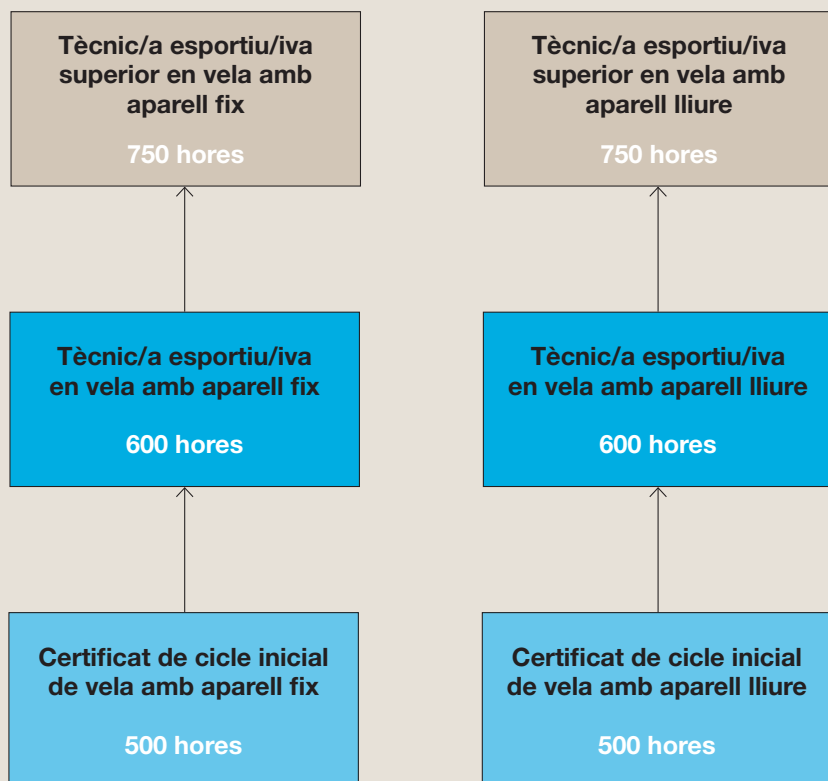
Tècnic/a esportiu/iva superior en vela amb aparell fix

750 hores

Tècnic/a esportiu/iva en vela amb aparell fix

600 hores

Certificat de cicle inicial de vela amb aparell fix

500 hores

Tècnic/a esportiu/iva superior en vela amb aparell lliure

750 hores

Tècnic/a esportiu/iva en vela amb aparell lliure

600 hores

Certificat de cicle inicial de vela amb aparell lliure

500 hores